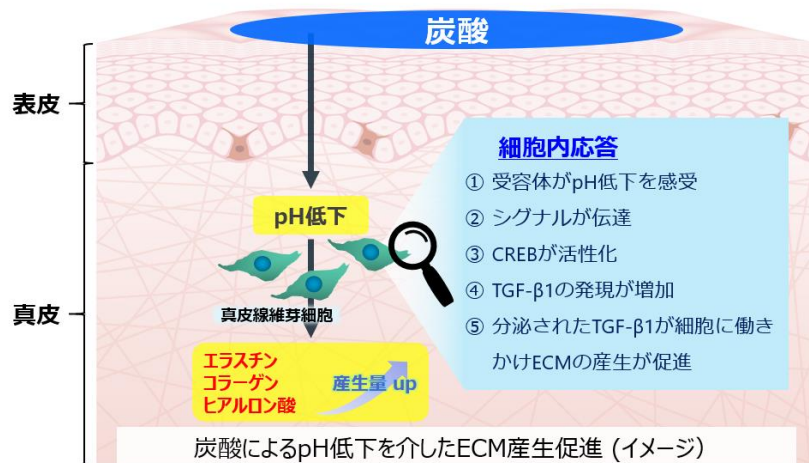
炭酸

表皮

真皮

pH低下

真皮線維芽細胞

エラスチン
コラーゲン
ヒアルロン酸

産生量 up

細胞内応答

① 受容体がpH低下を感受
② シグナルが伝達
③ CREBが活性化
④ TGF-β1の発現が増加
⑤ 分泌されたTGF-β1が細胞に働きかけECMの産生が促進

炭酸によるpH低下を介したECM産生促進 (イメージ)